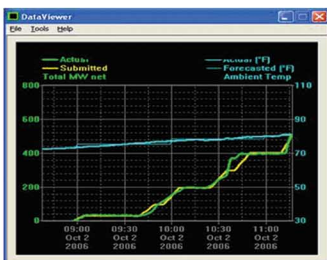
DataViewer
File Tools Help

Actual
Submitted
Total MW net

Actual (°F)
Forecasted (°F)
Ambient Temp

800
600
400
200
0

110
90
70
50
30

09:00 Oct 2 2006
09:30 Oct 2 2006
10:00 Oct 2 2006
10:30 Oct 2 2006
11:00 Oct 2 2006